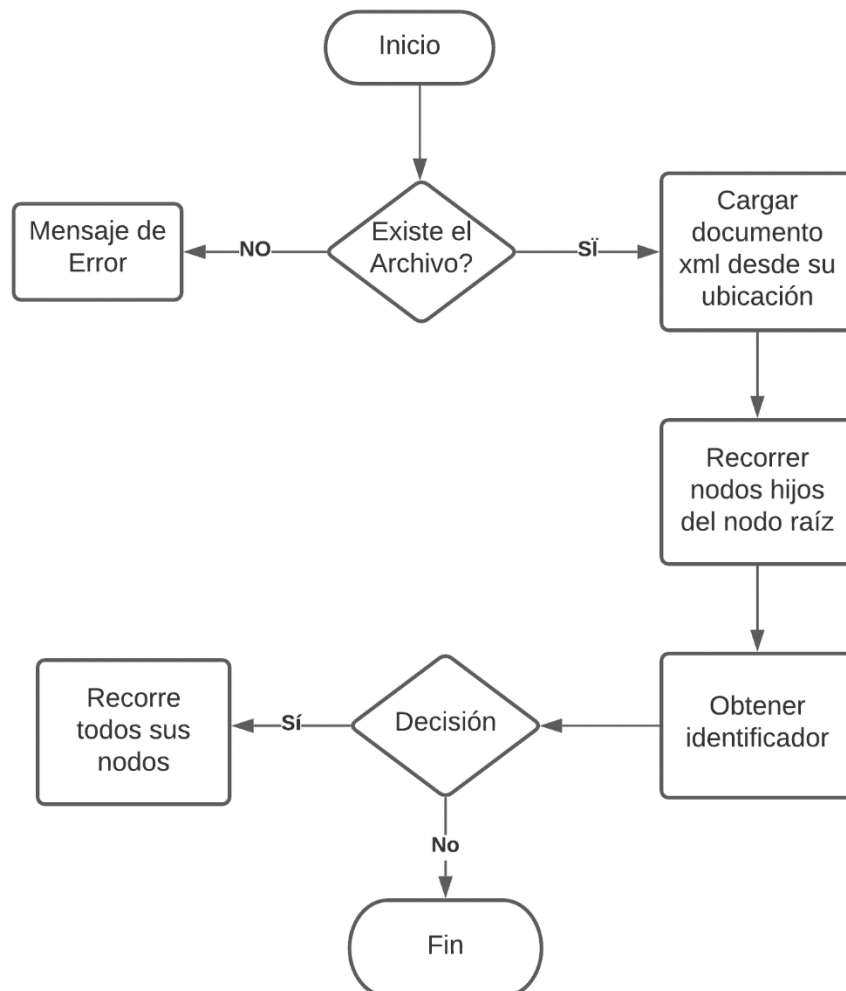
Inicio

Mensaje de Error

NO

Existe el Archivo?

SÏ

Cargar documento xml desde su ubicación

Recorrer nodos hijos del nodo raíz

Recorre todos sus nodos

Sí

Decisión

Obtener identificador

No

Fin